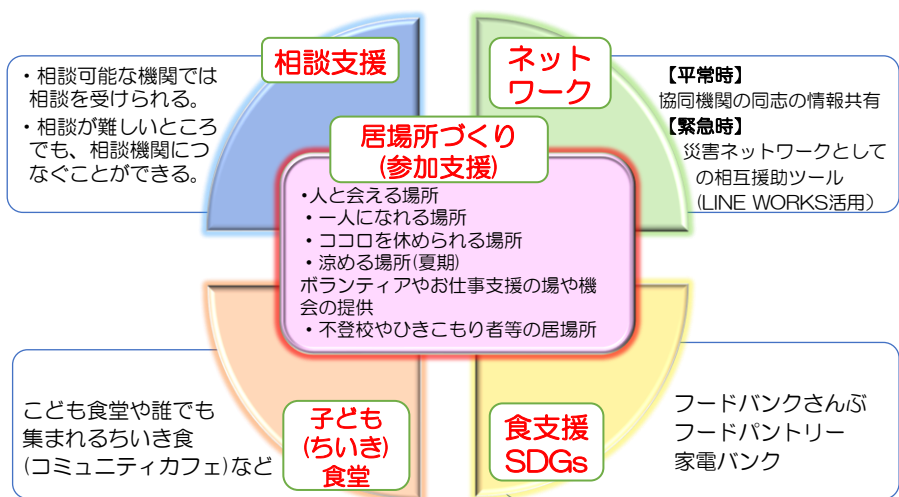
相談支援

・相談可能な機関では相談を受けられる。
・相談が難しいところでも、相談機関につなぐことができる。

ネットワーク

【平常時】
協同機関の同志の情報共有
【緊急時】
災害ネットワークとしての相互援助ツール（LINE WORKS活用）

居場所づくり
(参加支援)

•人と会える場所
・一人になれる場所
・ココロを休められる場所
・涼める場所(夏期)
ボランティアやお仕事支援の場や機会の提供
・不登校やひきこもり者等の居場所

こども食堂や誰でも集まれるちいき食(コミュニティカフェ)など

子ども
(ちいき)
食堂

食支援
SDGs

フードバンクさんぶ
フードパントリー
家電バンク